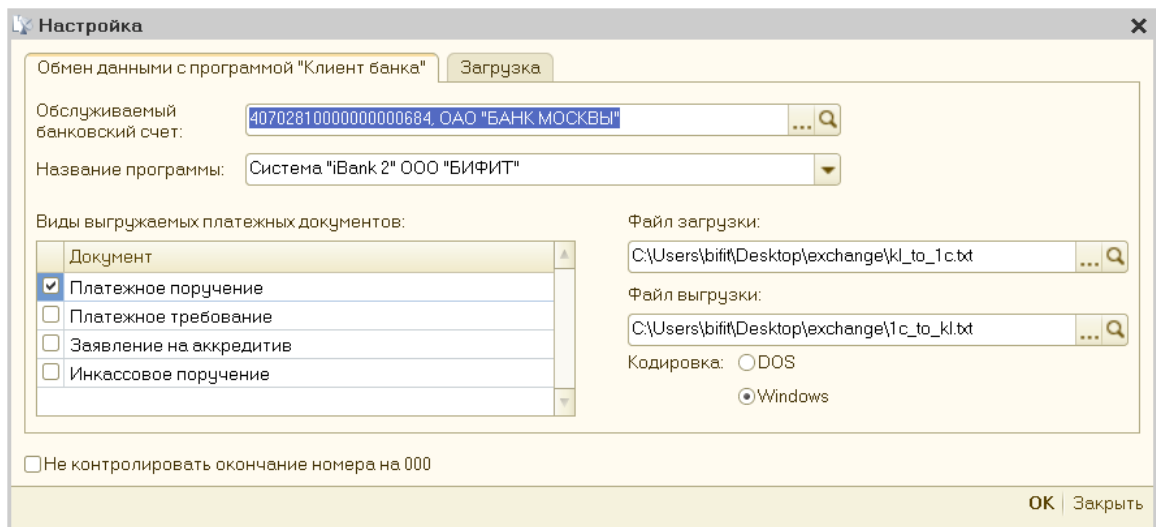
Настройка

Обмен данными с программой "Клиент банка" | Загрузка

Обслуживаемый банковский счет: 40702810000000000684, ОАО "БАНК МОСКВЫ" ...

Название программы: Система "iBank 2" ООО "БИФИТ"

Виды выгружаемых платежных документов:

| | Документ |
|---|---|
| ☑ | Платежное поручение |
| ☐ | Платежное требование |
| ☐ | Заявление на аккредитив |
| ☐ | Инкассовое поручение |

Файл загрузки:
C:\Users\bifit\Desktop\exchange\kl_to_1c.txt ...

Файл выгрузки:
C:\Users\bifit\Desktop\exchange\1c_to_kl.txt ...

Кодировка: DOS
Windows

Не контролировать окончание номера на 000

OK | Закрыть